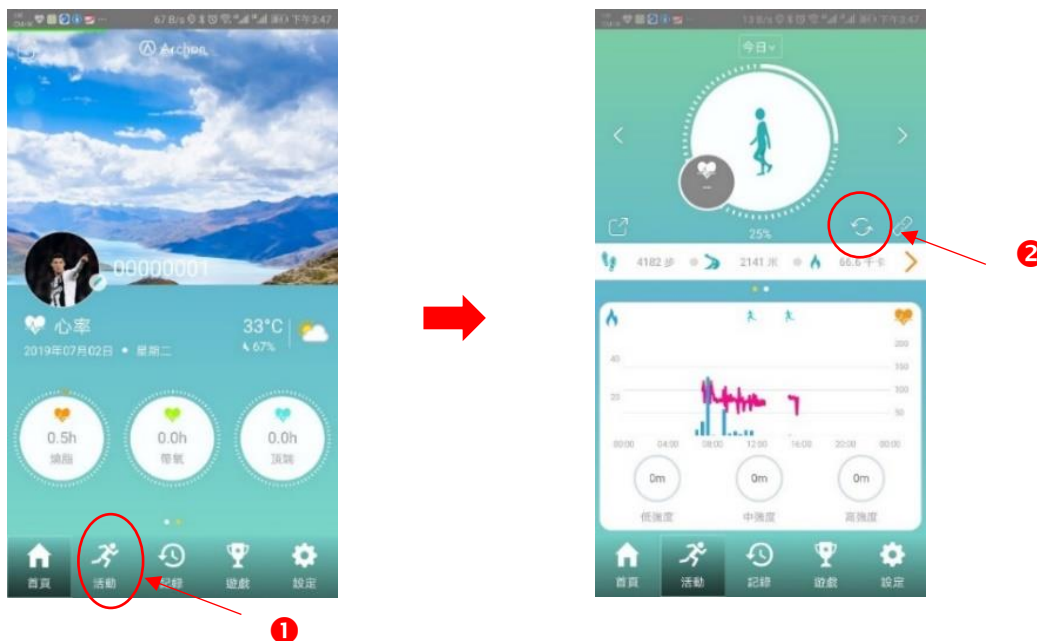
67 B/s 下午3:47

Archon

00000001

心率

2019年07月02日 • 星期二

33°C

67%

0.5h
燃脂

0.0h
有氧

0.0h
頂點

首頁 活動 記錄 遊戲 設定

❶

下午3:47

今日

25%

4182 步 2141 米 66.6 千卡

40
20

200
150
100
50

00:00 04:00 08:00 12:00 16:00 20:00 00:00

0m
低強度

0m
中強度

0m
高強度

首頁 活動 記錄 遊戲 設定

❷